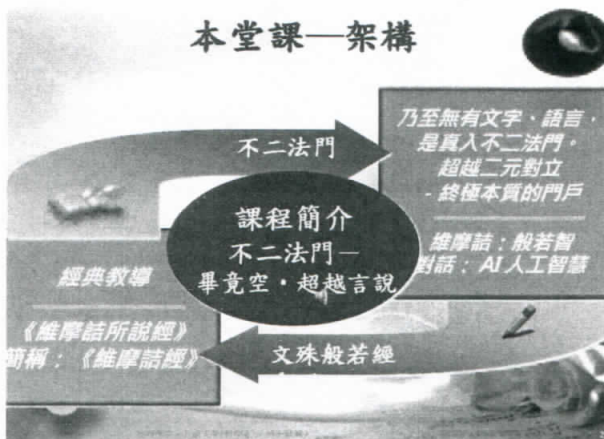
本堂課—架構

不二法門

乃至無有文字、語言，是真入不二法門，超越二元對立－終極本質的門戶

課程簡介
不二法門—
畢竟空・超越言說

維摩詰：般若智
對話：AI人工智慧

經典教導

《維摩詰所說經》
簡稱：《維摩詰經》

文殊般若經

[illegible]